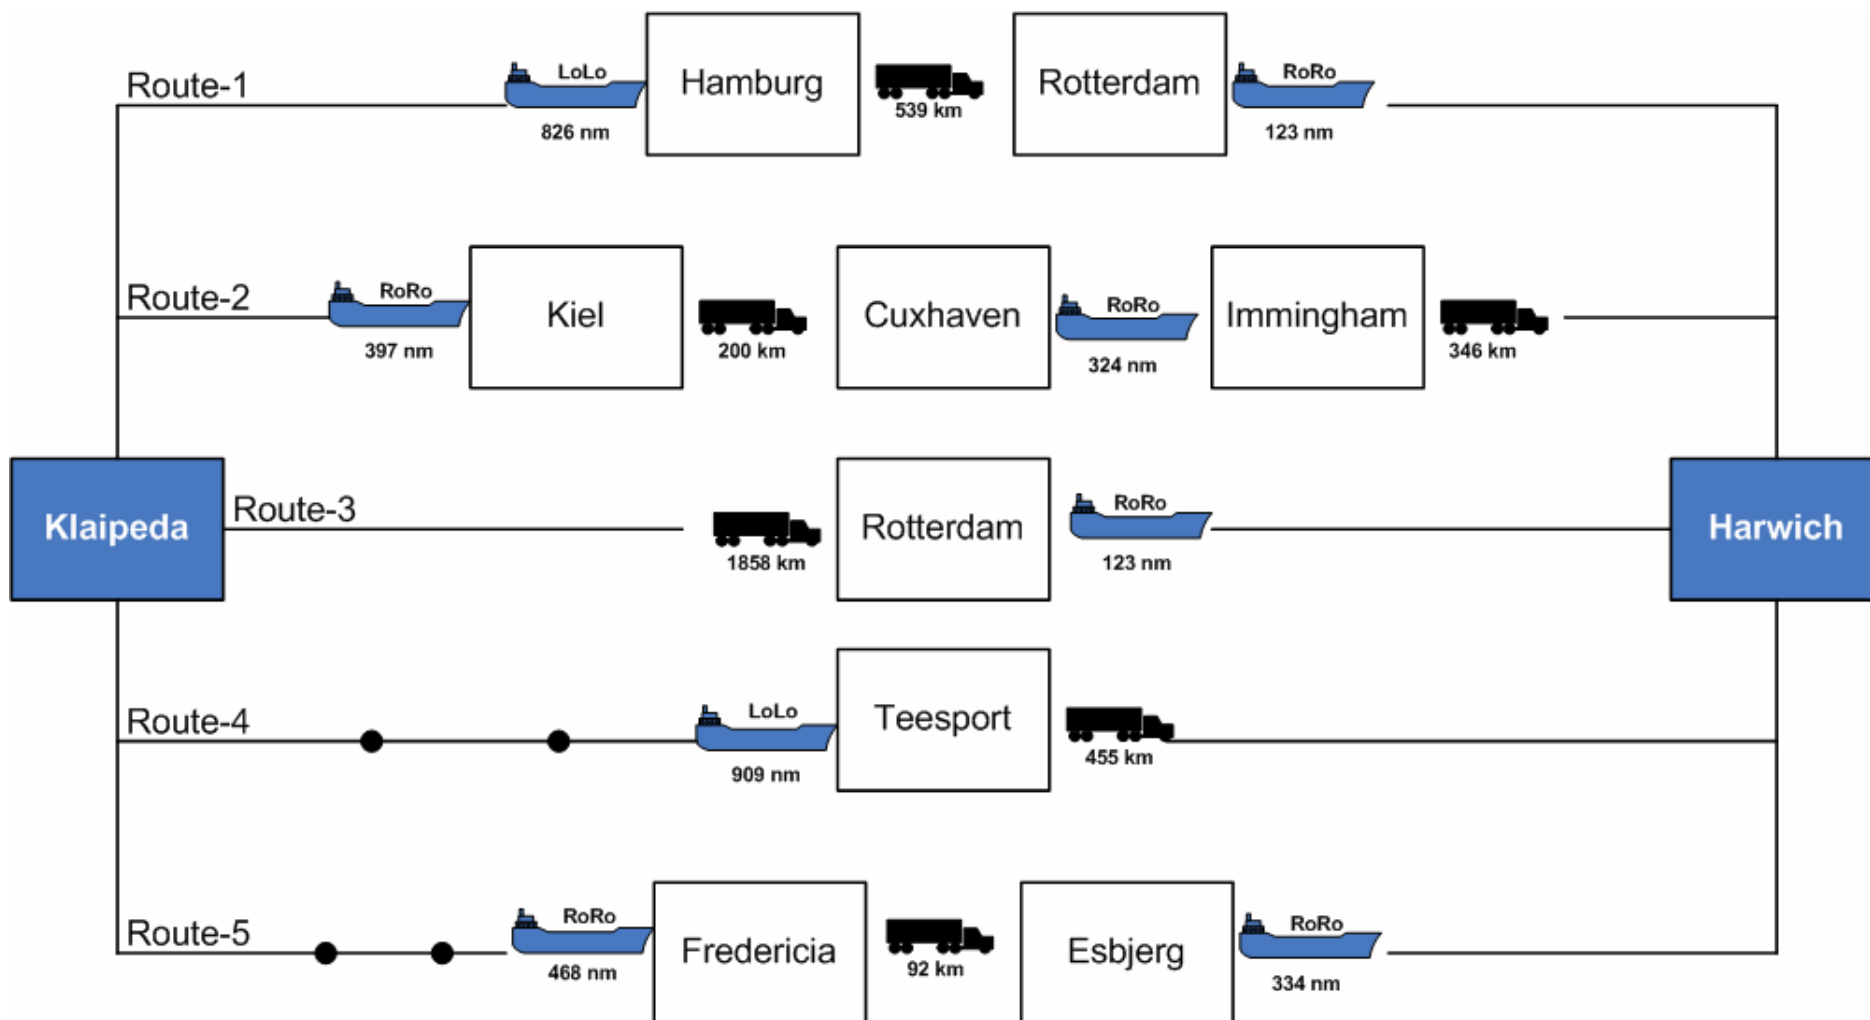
Route-1
LoLo
826 nm
Hamburg
539 km
Rotterdam
RoRo
123 nm

Route-2
RoRo
397 nm
Kiel
200 km
Cuxhaven
RoRo
324 nm
Immingham
346 km

Klaipeda
Route-3
1858 km
Rotterdam
RoRo
123 nm
Harwich

Route-4
LoLo
909 nm
Teesport
455 km

Route-5
RoRo
468 nm
Fredericia
92 km
Esbjerg
RoRo
334 nm